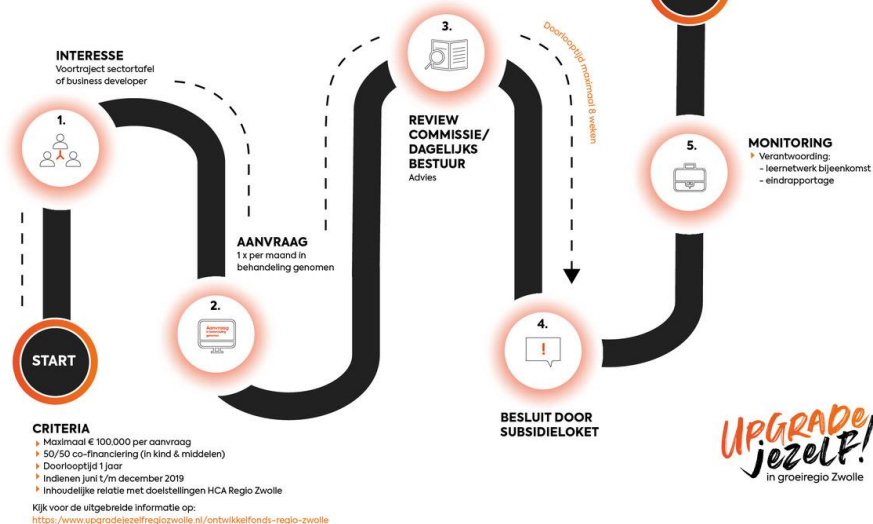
INTERESSE
Voortraject sectortafel of business developer

1.

3.

Doorlooptijd maximaal 8 weken

REVIEW COMMISSIE/ DAGELIJKS BESTUUR
Advies

5.

MONITORING
Verantwoording:
- leernetwerk bijeenkomst
- eindrapportage

AANVRAAG
1 x per maand in behandeling genomen

2.

Aanvraag

4.

START

CRITERIA
Maximaal € 100.000 per aanvraag
50/50 co-financiering (in kind & middelen)
Doorlooptijd 1 jaar
Indienen juni t/m december 2019
Inhoudelijke relatie met doelstellingen HCA Regio Zwolle

Kijk voor de uitgebreide informatie op:
https://www.upgradejezelfregiozwolle.nl/ontwikkelfonds-regio-zwolle

BESLUIT DOOR SUBSIDIELOKET

UPGRADE jezelf!
in groeiregio Zwolle